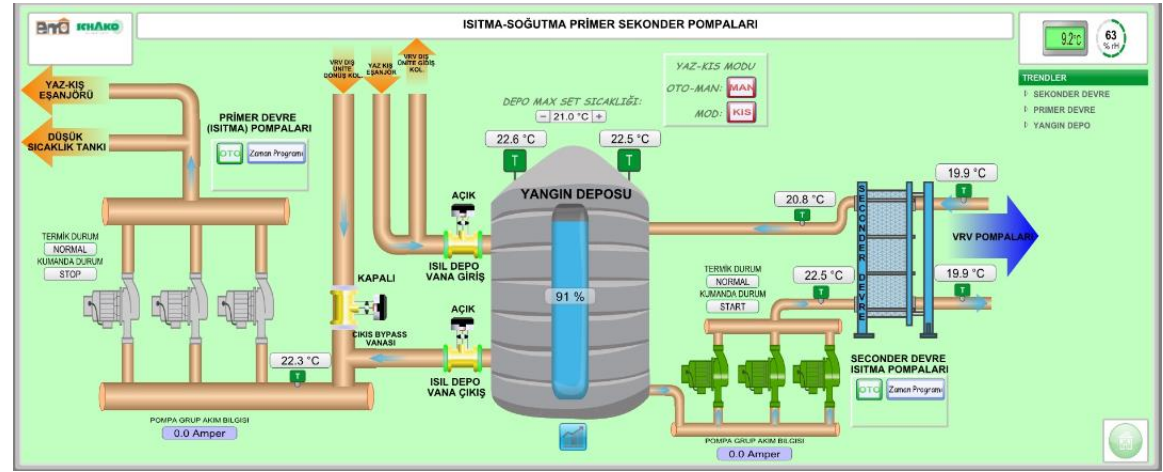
BMS KHAKO

ISITMA-SOĞUTMA PRİMER SEKONDER POMPALARI

9.2°c 63 % rH

TRENDLER
SEKONDER DEVRE
PRIMER DEVRE
YANGIN DEPO

YAZ-KIŞ EŞANJÖRÜ

DÜŞÜK SICAKLIK TANKI

VRV DIŞ ÜNİTE DÖNÜŞ KOL.

YAZ KIŞ EŞANJÖR

VRV DIŞ ÜNİTE GİRİŞ KOL.

YAZ-KIS MODU
OTO-MAN: MAN
MOD: KIS

DEPO MAX SET SICAKLIĞI:
- 21.0 °C +

PRİMER DEVRE (ISITMA) POMPALARI
OTO Zaman Programı

22.6 °C
T
22.5 °C
T

YANGIN DEPOSU

AÇIK
ISIL DEPO VANA GİRİŞ

91 %

AÇIK
ISIL DEPO VANA ÇIKIŞ

KAPALI
ÇIKIŞ BYPASS VANASI

TERMİK DURUM
NORMAL
KUMANDA DURUM
STOP

22.3 °C
T

POMPA GRUP AKIM BILGISI
0.0 Amper

20.8 °C
T

SECONDER DEVRE

19.9 °C
T

VRV POMPALARI

22.5 °C
T

19.9 °C
T

TERMİK DURUM
NORMAL
KUMANDA DURUM
START

SECONDER DEVRE ISITMA POMPALARI
OTO Zaman Programı

POMPA GRUP AKIM BILGISI
0.0 Amper